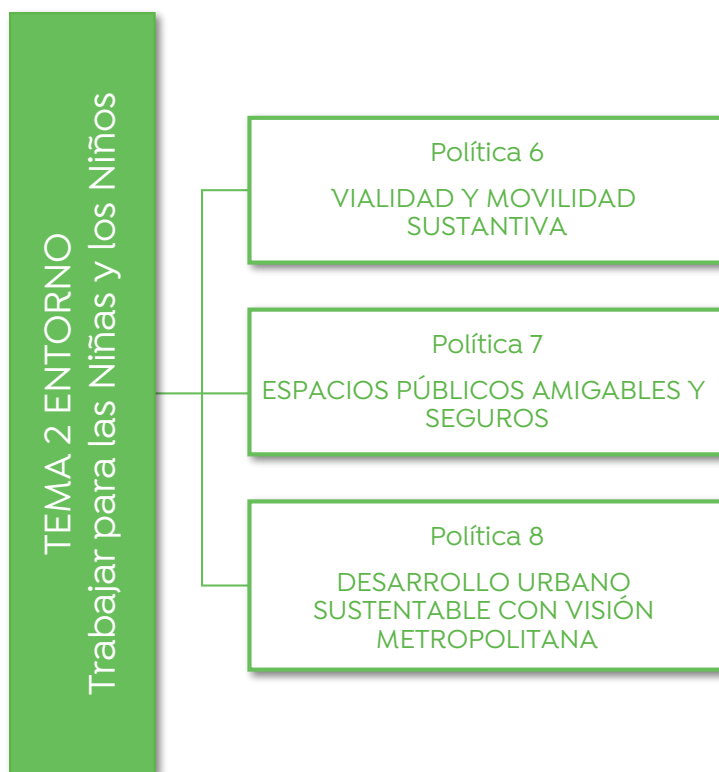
TEMA 2 ENTORNO
Trabajar para las Niñas y los Niños

Política 6

VIALIDAD Y MOVILIDAD SUSTANTIVA

Política 7

ESPACIOS PÚBLICOS AMIGABLES Y SEGUROS

Política 8

DESARROLLO URBANO SUSTENTABLE CON VISIÓN METROPOLITANA